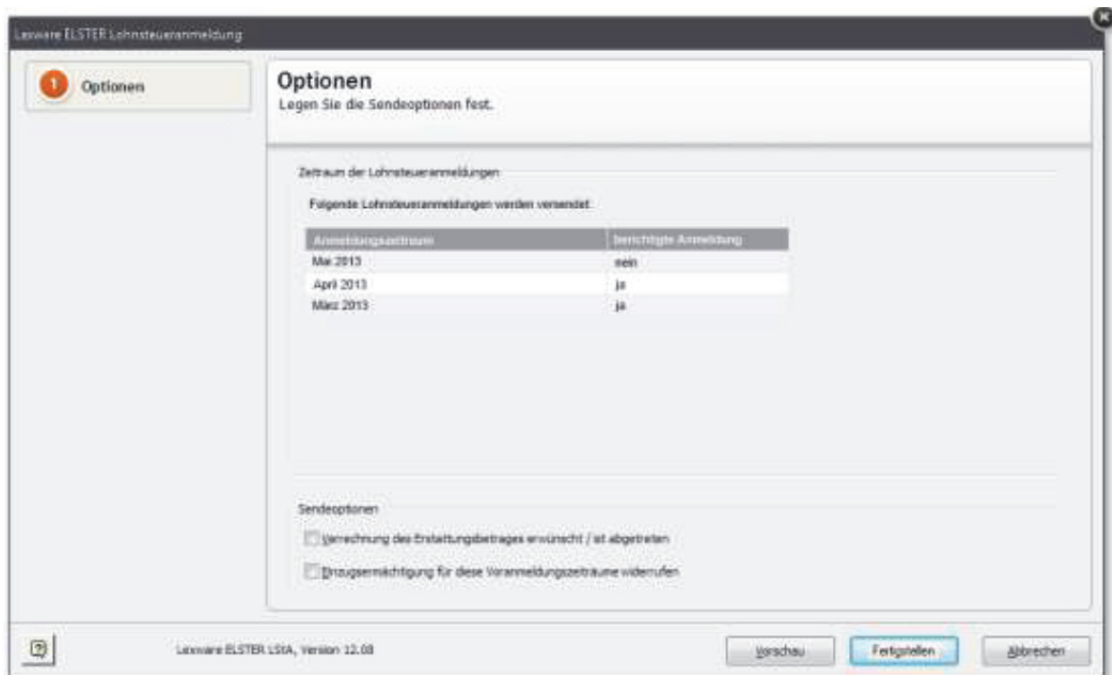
Lexware ELSTER Lohnsteueranmeldung

1 Optionen

Optionen
Legen Sie die Sendeoptionen fest.

Zeitraum der Lohnsteueranmeldungen

Folgende Lohnsteueranmeldungen werden versendet:

| Anmeldungszeitraum | berichtigte Anmeldung |
|---|---|
| Mai 2013 | nein |
| April 2013 | ja |
| März 2013 | ja |

Sendeoptionen

Verrechnung des Erstattungsbetrages erwünscht / ist abgetreten

Einzugsermächtigung für diese Voranmeldungszeiträume widerrufen

Lexware ELSTER LStA, Version 12.08

Vorschau

Fertigstellen

Abbrechen